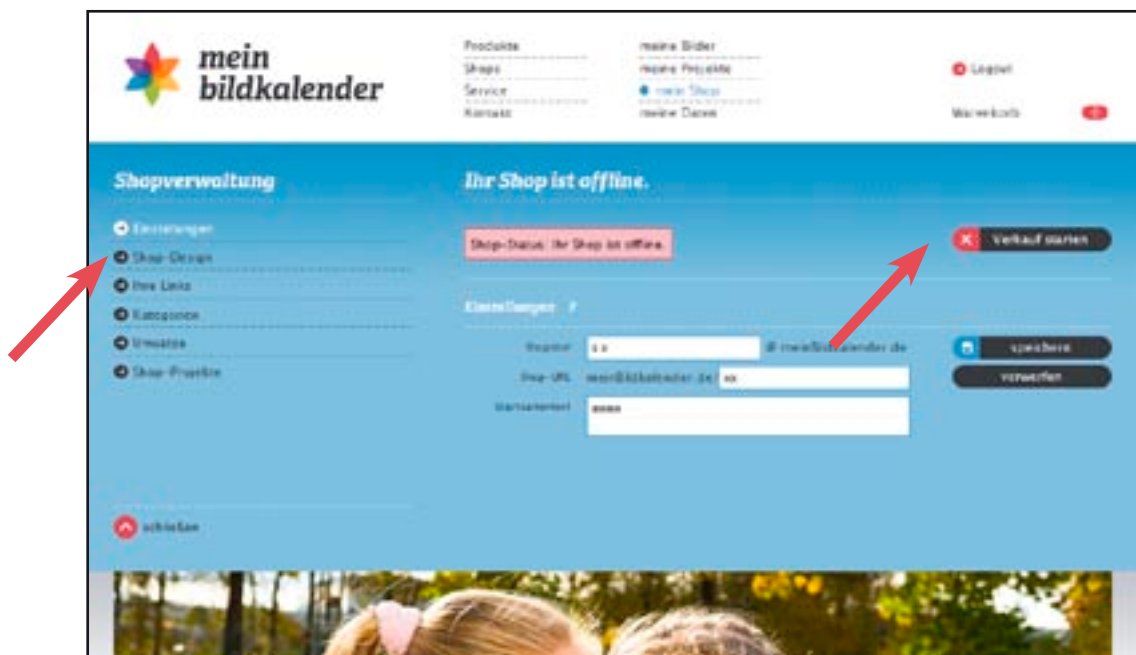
mein bildkalender

Produkte
Shops
Service
Kontakt

meine Bilder
meine Projekte
mein Shop
meine Daten

Logout

Warenkorb

Shopverwaltung

Einstellungen
Shop-Design
Ihre Links
Kategorien
Umsätze
Shop-Projekte

schließen

Ihr Shop ist offline.

Shop-Status: Ihr Shop ist offline.

Verkauf starten

Einstellungen

Absender
@ mein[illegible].de
Ihre-URL
www.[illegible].de/
Startseitentext

speichern
verwerfen